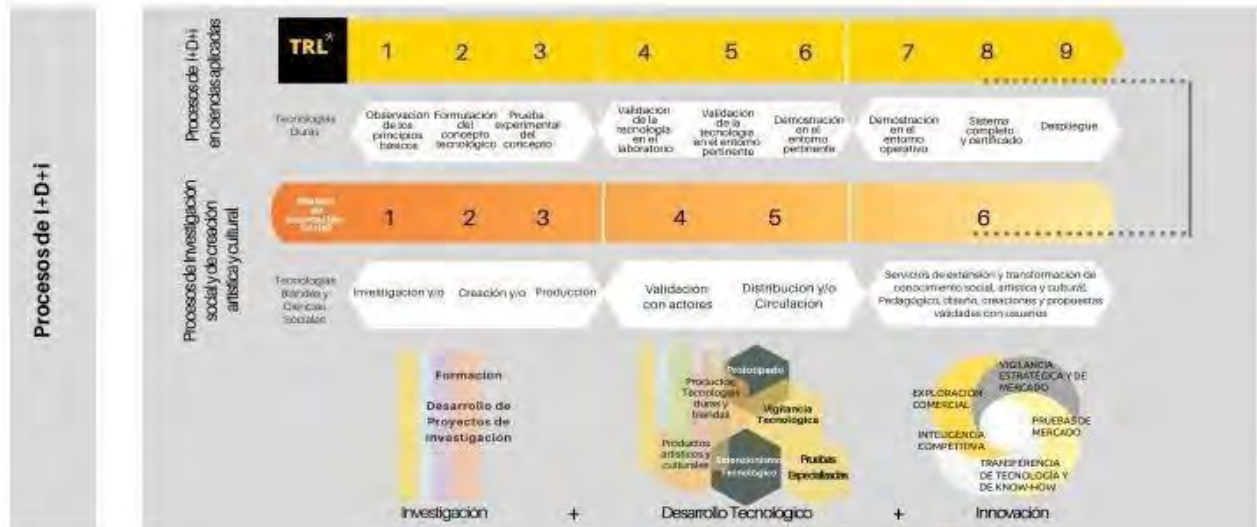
Procesos de I+D+i

Procesos de I+D+i en ciencias aplicadas

TRL* 1 2 3 4 5 6 7 8 9

Tecnologías Duras

Observación de los principios básicos | Formulación del concepto tecnológico | Prueba experimental del concepto | Validación de la tecnología en el laboratorio | Validación de la tecnología en el entorno pertinente | Demostración en el entorno pertinente | Demostración en el entorno operativo | Sistema completo y certificado | Despliegue

Procesos de investigación social y de creación artística y cultural

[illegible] 1 2 3 4 5 6

Tecnologías Blandas y Ciencias Sociales

Investigación y/o | Creación y/o | Producción | Validación con actores | Distribución y/o Circulación | Servicios de extensión y transformación de conocimiento social, artística y cultural. Pedagógico, diseño, creaciones y propuestas validadas con usuarios

Formación
Desarrollo de Proyectos de investigación

Prototipado
Productos Tecnologías duras y blandas
Vigilancia Tecnológica
Productos artísticos y culturales
Escalamiento Tecnológico
Pruebas Especializadas

VIGILANCIA ESTRATÉGICA Y DE MERCADO
EXPLORACIÓN COMERCIAL
PRUEBAS DE MERCADO
INTELIGENCIA COMPETITIVA
TRANSFERENCIA DE TECNOLOGÍA Y DE KNOW-HOW

Investigación + Desarrollo Tecnológico + Innovación